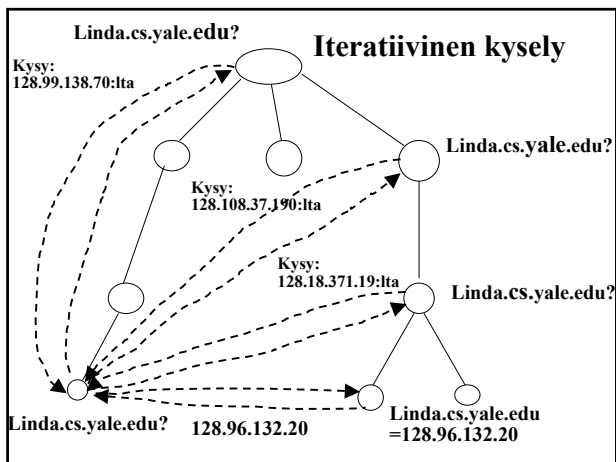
Linda.cs.yale.edu?

Iteratiivinen kysely

Kysy:
128.99.138.70:lta

Linda.cs.yale.edu?

Kysy:
128.108.37.190:lta

Kysy:
128.18.371.19:lta

Linda.cs.yale.edu?

Linda.cs.yale.edu?

128.96.132.20

Linda.cs.yale.edu
=128.96.132.20